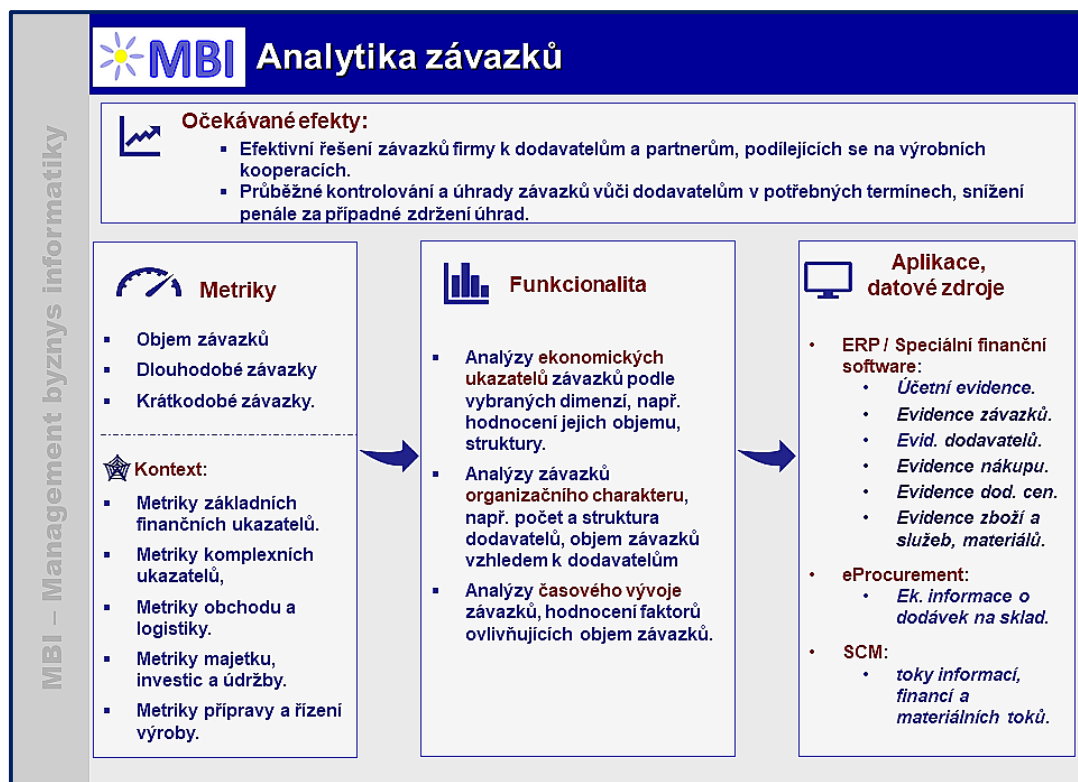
MBI Analytika závazků

MBI – Management byznys informatiky

Očekávané efekty:
- Efektivní řešení závazků firmy k dodavatelům a partnerům, podílejících se na výrobních kooperacích.
- Průběžné kontrolování a úhrady závazků vůči dodavatelům v potřebných termínech, snížení penále za případné zdržení úhrad.

Metriky
- Objem závazků
- Dlouhodobé závazky
- Krátkodobé závazky.

Kontext:
- Metriky základních finančních ukazatelů.
- Metriky komplexních ukazatelů,
- Metriky obchodu a logistiky.
- Metriky majetku, investic a údržby.
- Metriky přípravy a řízení výroby.

Funkcionalita
- Analýzy ekonomických ukazatelů závazků podle vybraných dimenzí, např. hodnocení jejich objemu, struktury.
- Analýzy závazků organizačního charakteru, např. počet a struktura dodavatelů, objem závazků vzhledem k dodavatelům
- Analýzy časového vývoje závazků, hodnocení faktorů ovlivňujících objem závazků.

Aplikace, datové zdroje
- ERP / Speciální finanční software:
  - Účetní evidence.
  - Evidence závazků.
  - Evid. dodavatelů.
  - Evidence nákupu.
  - Evidence dod. cen.
  - Evidence zboží a služeb, materiálů.
- eProcurement:
  - Ek. informace o dodávek na sklad.
- SCM:
  - toky informací, financí a materiálních toků.